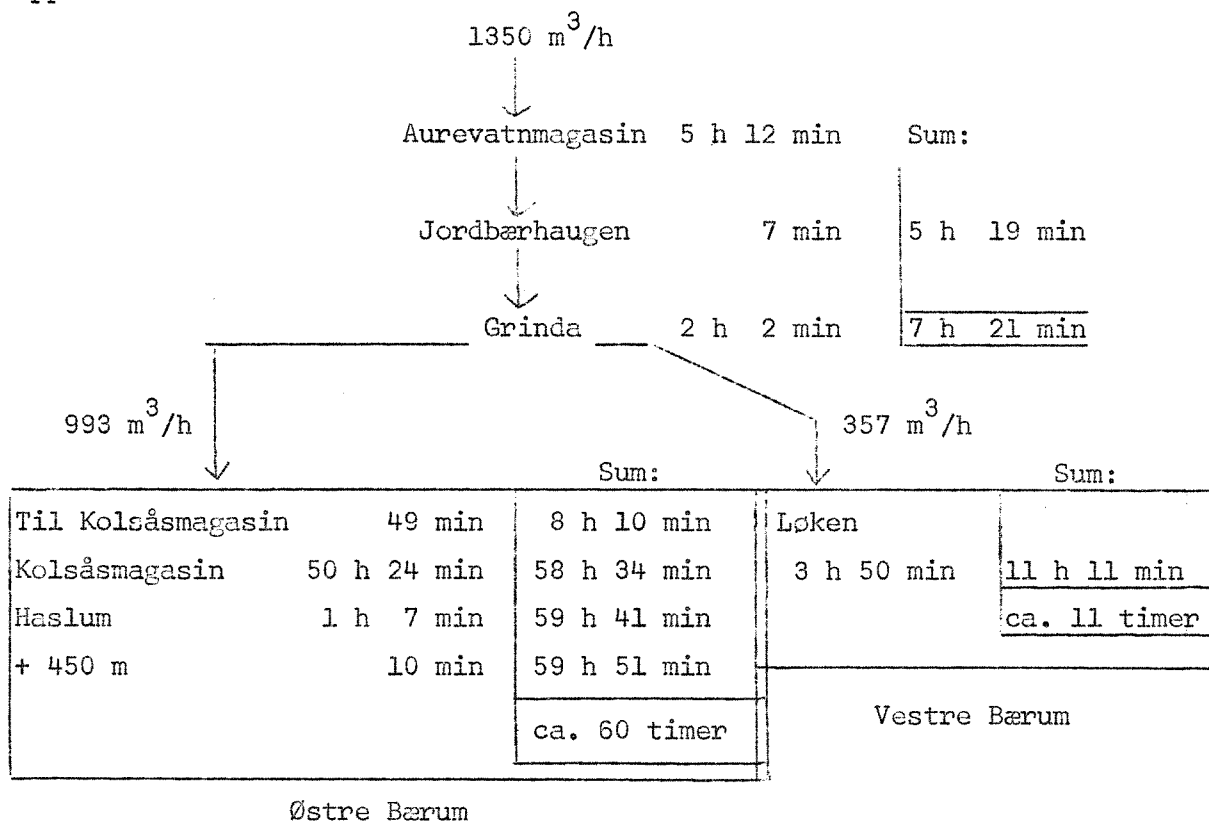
$1350\ m^3/h$

Aurevatnmagasin 5 h 12 min

Sum:

Jordbærhaugen 7 min

5 h 19 min

Grinda 2 h 2 min

7 h 21 min

$993\ m^3/h$

$357\ m^3/h$

| | | Sum: |
|---|---|---|
| Til Kolsåsmagasin | 49 min | 8 h 10 min |
| Kolsåsmagasin | 50 h 24 min | 58 h 34 min |
| Haslum | 1 h 7 min | 59 h 41 min |
| + 450 m | 10 min | 59 h 51 min |
| | | ca. 60 timer |

Østre Bærum

| | Sum: |
|---|---|
| Løken | |
| 3 h 50 min | 11 h 11 min |
| | ca. 11 timer |

Vestre Bærum